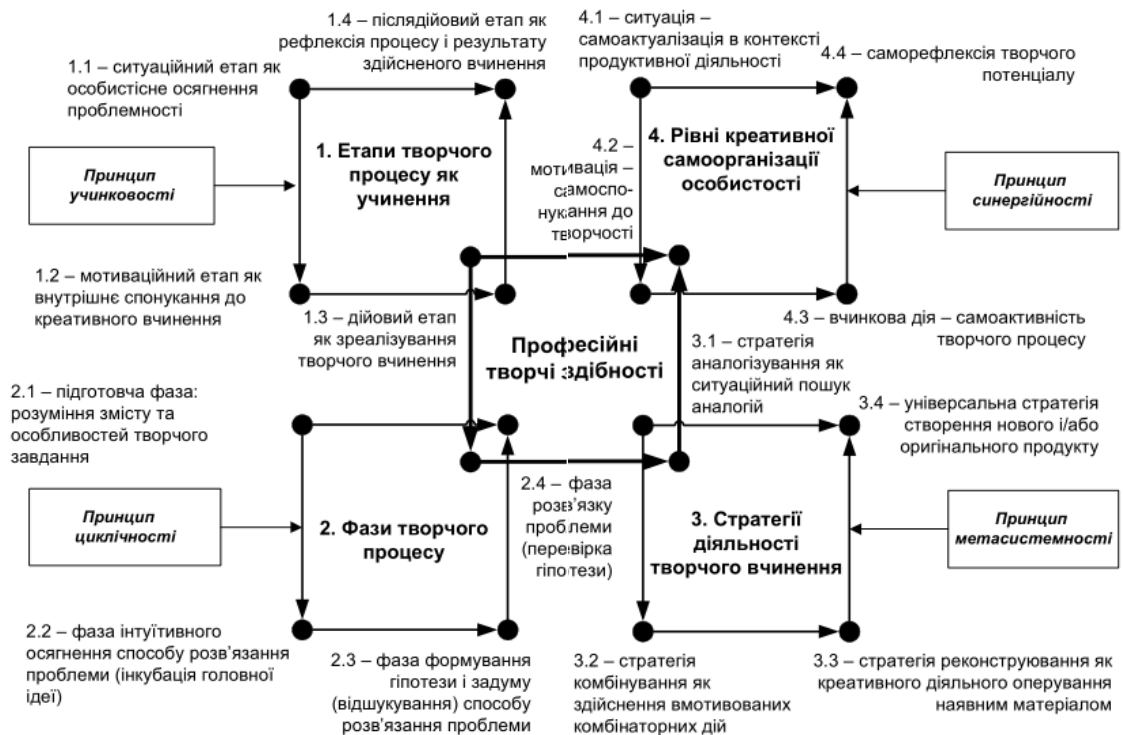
1.4 – післядійовий етап як рефлексія процесу і результату здійсненого вчинення

4.1 – ситуація – самоактуалізація в контексті продуктивної діяльності

4.4 – саморефлексія творчого потенціалу

1.1 – ситуаційний етап як особистісне осягнення проблемності

Принцип учинковості

1. Етапи творчого процесу як учинення

4.2 – мотивація – самоспонукання до творчості

4. Рівні креативної самоорганізації особистості

Принцип синергійності

1.2 – мотиваційний етап як внутрішнє спонукання до креативного вчинення

1.3 – дійовий етап як зреалізування творчого вчинення

4.3 – вчинкова дія – самоактивність творчого процесу

Професійні творчі здібності

3.1 – стратегія аналогізування як ситуаційний пошук аналогій

2.1 – підготовча фаза: розуміння змісту та особливостей творчого завдання

3.4 – універсальна стратегія створення нового і/або оригінального продукту

2.4 – фаза розв'язку проблеми (перевірка гіпотези)

Принцип циклічності

2. Фази творчого процесу

3. Стратегії діяльності творчого вчинення

Принцип метасистемності

2.2 – фаза інтуїтивного осягнення способу розв'язання проблеми (інкубація головної ідеї)

2.3 – фаза формування гіпотези і задуму (відшукування) способу розв'язання проблеми

3.2 – стратегія комбінування як здійснення вмотивованих комбінаторних дій

3.3 – стратегія реконструювання як креативного діяльного оперування наявним матеріалом